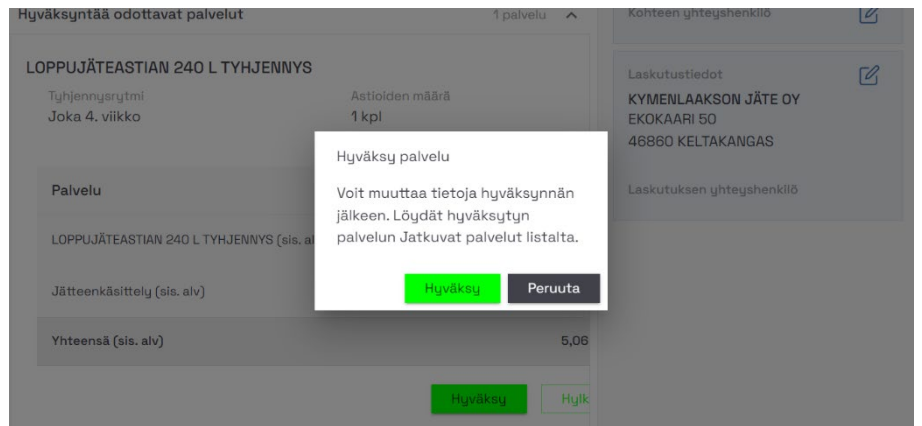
Hyväksyntää odottavat palvelut

1 palvelu

LOPPUJÄTEASTIAN 240 L TYHJENNYS

Tyhjennysrytmi
Joka 4. viikko

Astioiden määrä
1 kpl

Palvelu

LOPPUJÄTEASTIAN 240 L TYHJENNYS (sis. al

Jätteenkäsittely (sis. alv)

Yhteensä (sis. alv)

5,06

Hyväksy

Hylk

Kohteen yhteyshenkilö

Laskutustiedot
KYMENLAAKSON JÄTE OY
EKOKAARI 50
46860 KELTAKANGAS

Laskutuksen yhteyshenkilö

Hyväksy palvelu

Voit muuttaa tietoja hyväksynnän jälkeen. Löydät hyväksytyn palvelun Jatkuvat palvelut listalta.

Hyväksy

Peruuta